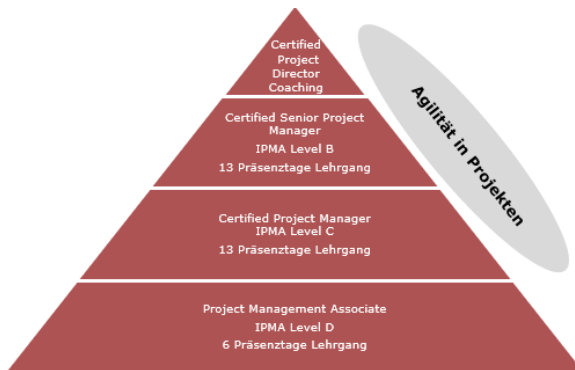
Certified Project Director Coaching

Certified Senior Project Manager
IPMA Level B
13 Präsenztage Lehrgang

Certified Project Manager
IPMA Level C
13 Präsenztage Lehrgang

Project Management Associate
IPMA Level D
6 Präsenztage Lehrgang

Agilität in Projekten